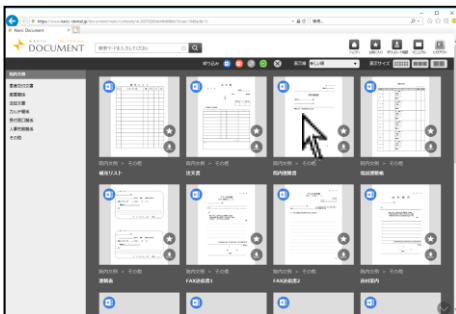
Navic Document

DOCUMENT

社内文書

社内文書 > その他
備品リスト

社内文書 > その他
注文書

社内文書 > その他
社内通知書

社内文書 > その他
電話連絡帳

社内文書 > その他
連絡表

社内文書 > その他
FAX送信票1

社内文書 > その他
FAX送信票2

社内文書 > その他
送付案内